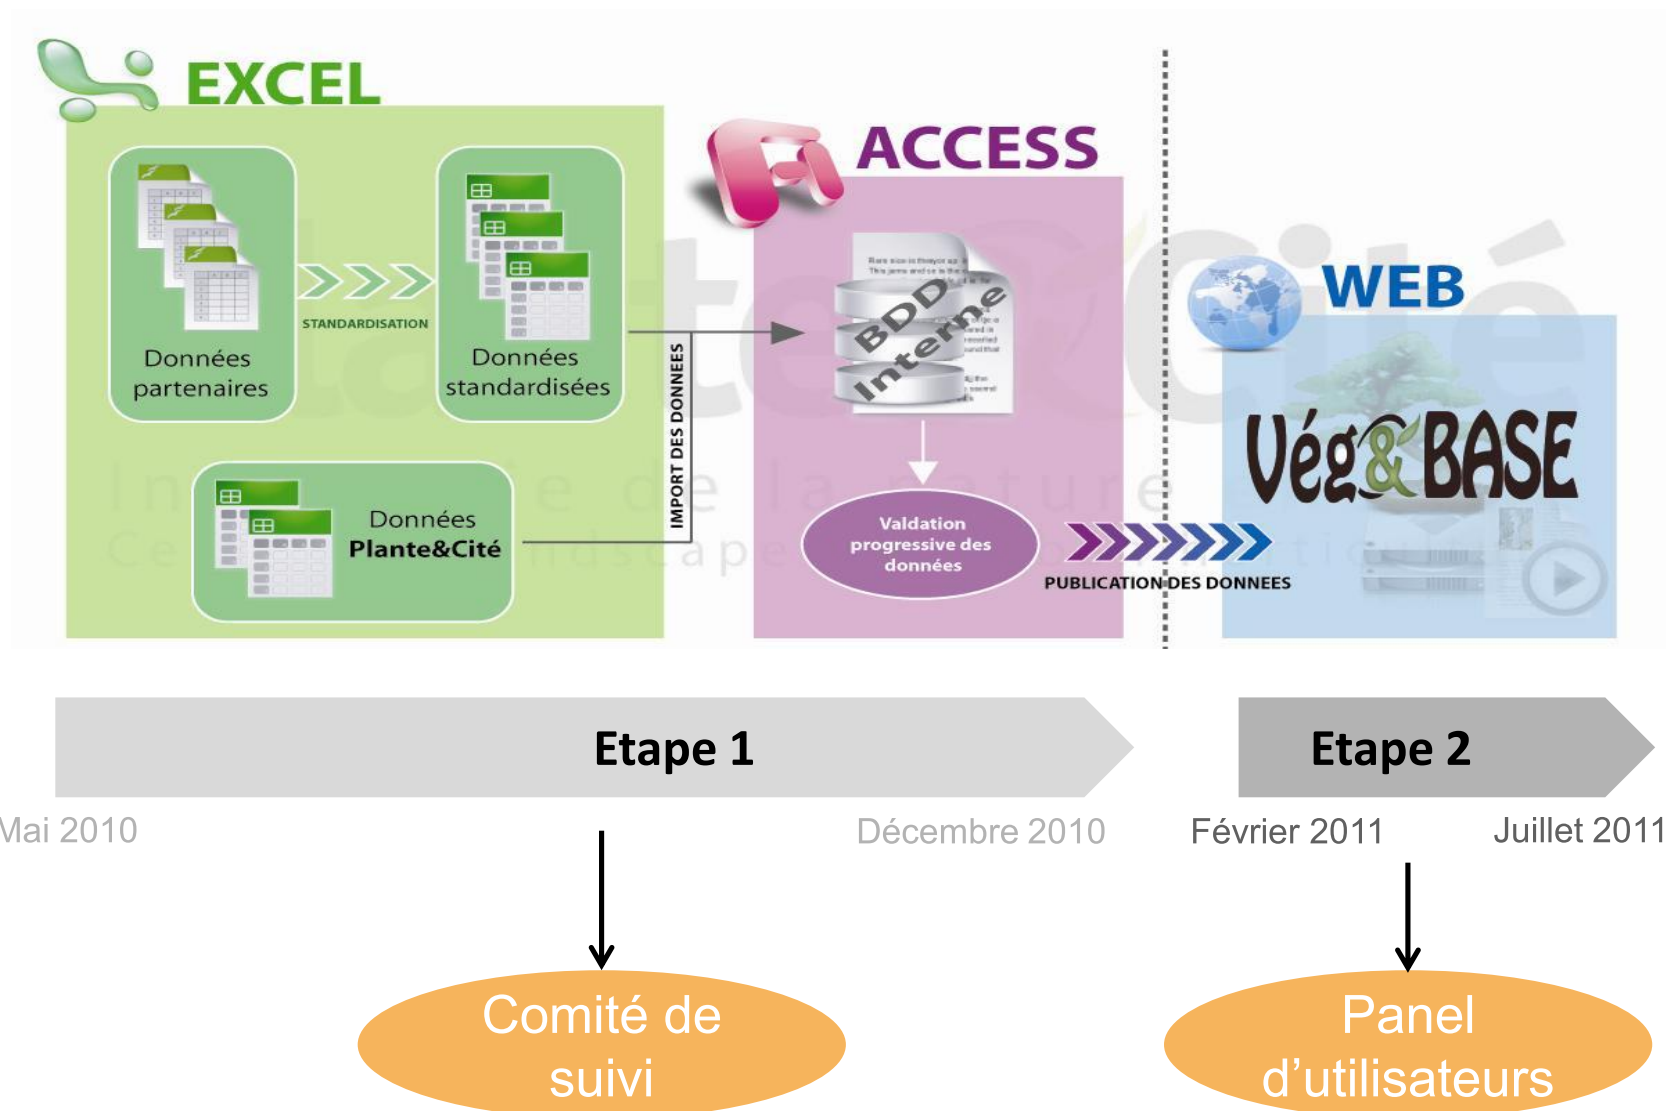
EXCEL

Données partenaires

STANDARDISATION

Données standardisées

Données Plante&Cité

IMPORT DES DONNEES

ACCESS

BDD Interne

Valdation progressive des données

PUBLICATION DES DONNEES

WEB

Vég&BASE

Etape 1

Etape 2

Mai 2010

Décembre 2010

Février 2011

Juillet 2011

Comité de suivi

Panel d'utilisateurs